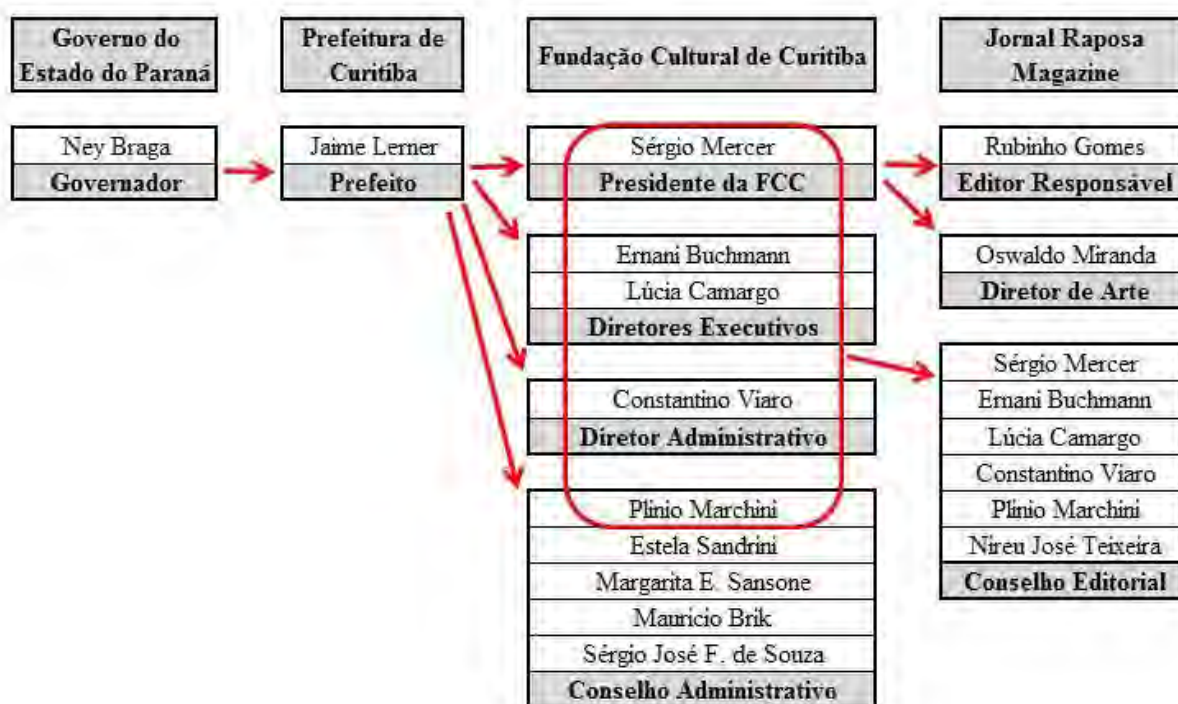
Governo do Estado do Paraná

Prefeitura de Curitiba

Fundação Cultural de Curitiba

Jornal Raposa Magazine

Ney Braga
Governador

Jaime Lerner
Prefeito

Sérgio Mercer
Presidente da FCC

Rubinho Gomes
Editor Responsável

Ernani Buchmann
Lúcia Camargo
Diretores Executivos

Oswaldo Miranda
Diretor de Arte

Constantino Viaro
Diretor Administrativo

Sérgio Mercer
Ernani Buchmann
Lúcia Camargo
Constantino Viaro
Plinio Marchini
Nireu José Teixeira
Conselho Editorial

Plinio Marchini
Estela Sandrini
Margarita E. Sansone
Mauricio Brik
Sérgio José F. de Souza
Conselho Administrativo